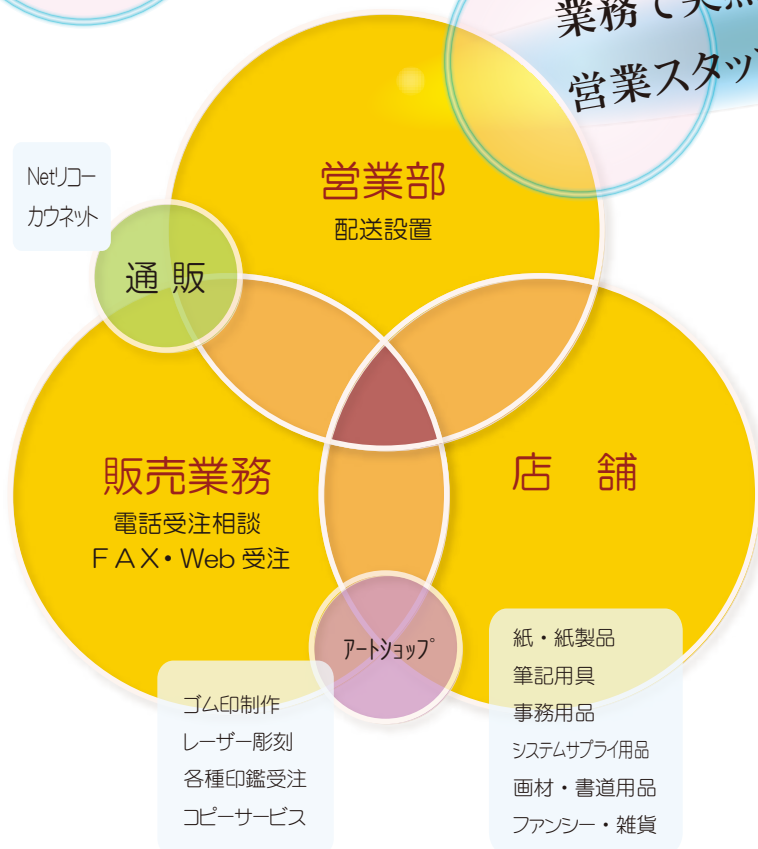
業務で実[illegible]
営業スタッ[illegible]

Netリコー
カウネット

通販

営業部
配送設置

販売業務
電話受注相談
ＦＡＸ・Web 受注

店　舗

アートショップ

ゴム印制作
レーザー彫刻
各種印鑑受注
コピーサービス

紙・紙製品
筆記用具
事務用品
システムサプライ用品
画材・書道用品
ファンシー・雑貨